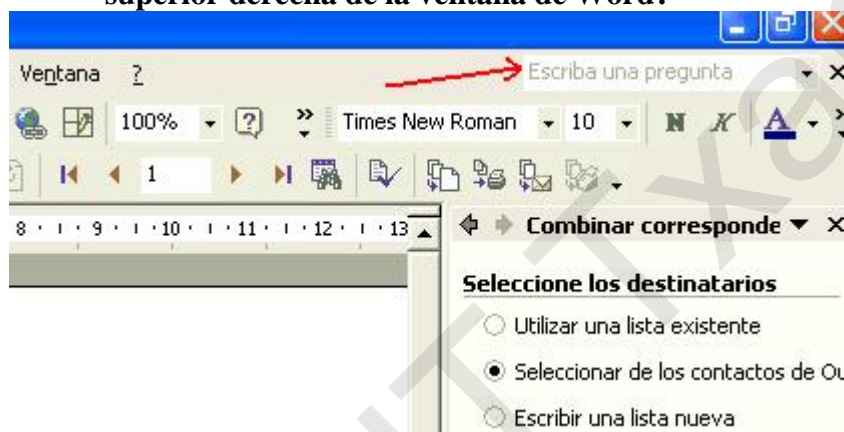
superior derecha de la ventana de Word.

Ventana ?

Escriba una pregunta

100% Times New Roman 10 N K A

1

8 · 9 · 10 · 11 · 12 · 13

Combinar corresponde

Seleccione los destinatarios

Utilizar una lista existente

Seleccionar de los contactos de Ou

Escribir una lista nueva